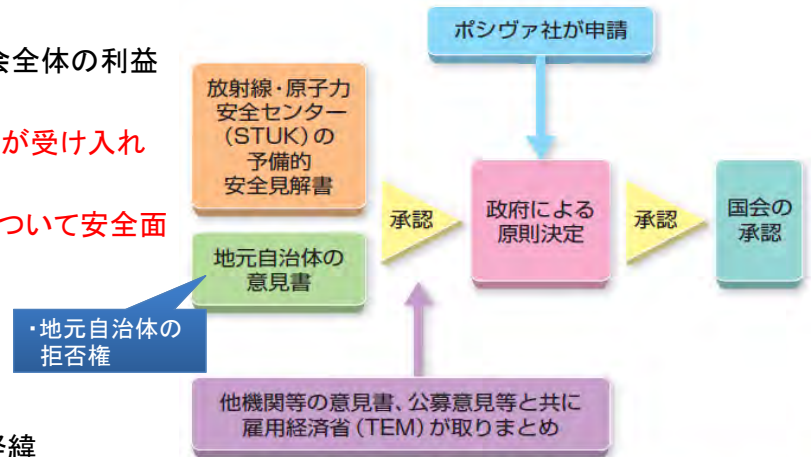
会全体の利益

が受け入れ

ついて安全面

経緯

ポシヴァ社が申請

放射線・原子力安全センター（STUK）の予備的安全見解書

地元自治体の意見書

・地元自治体の拒否権

承認

政府による原則決定

承認

国会の承認

他機関等の意見書、公募意見等と共に雇用経済省（TEM）が取りまとめ